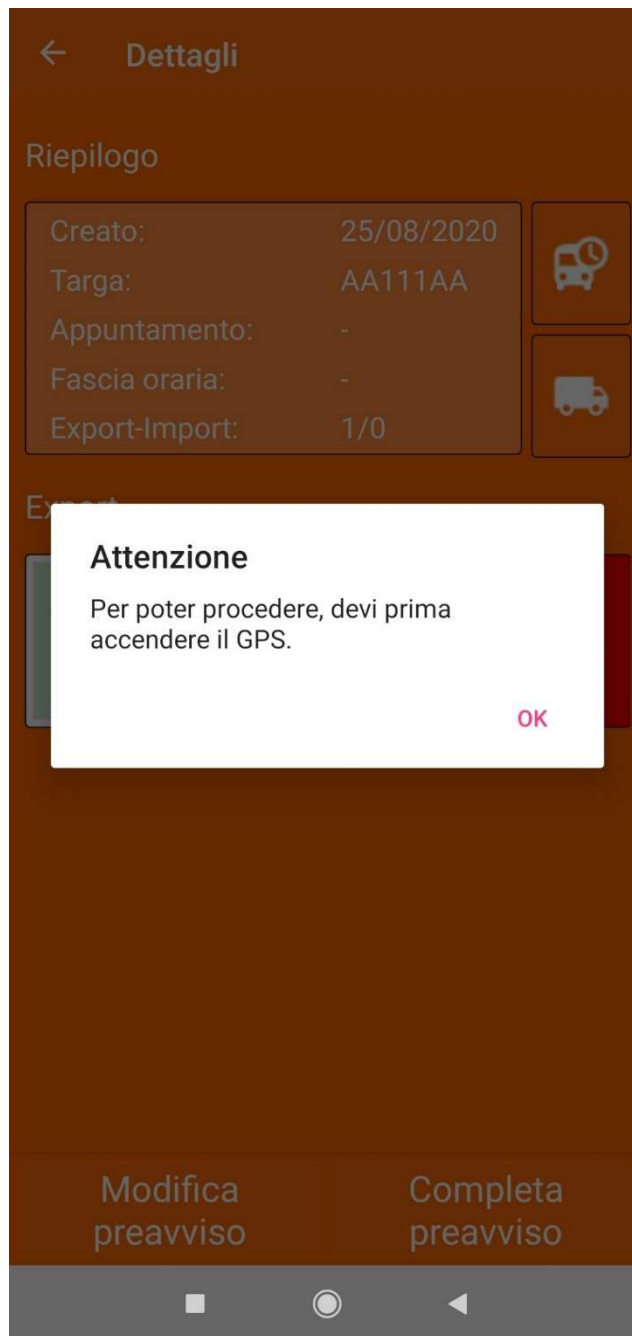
Dettagli

Riepilogo

| Creato: | 25/08/2020 |
|---|---|
| Targa: | AA111AA |
| Appuntamento: | - |
| Fascia oraria: | - |
| Export-Import: | 1/0 |

Ex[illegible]

Attenzione

Per poter procedere, devi prima accendere il GPS.

OK

Modifica preavviso

Completa preavviso